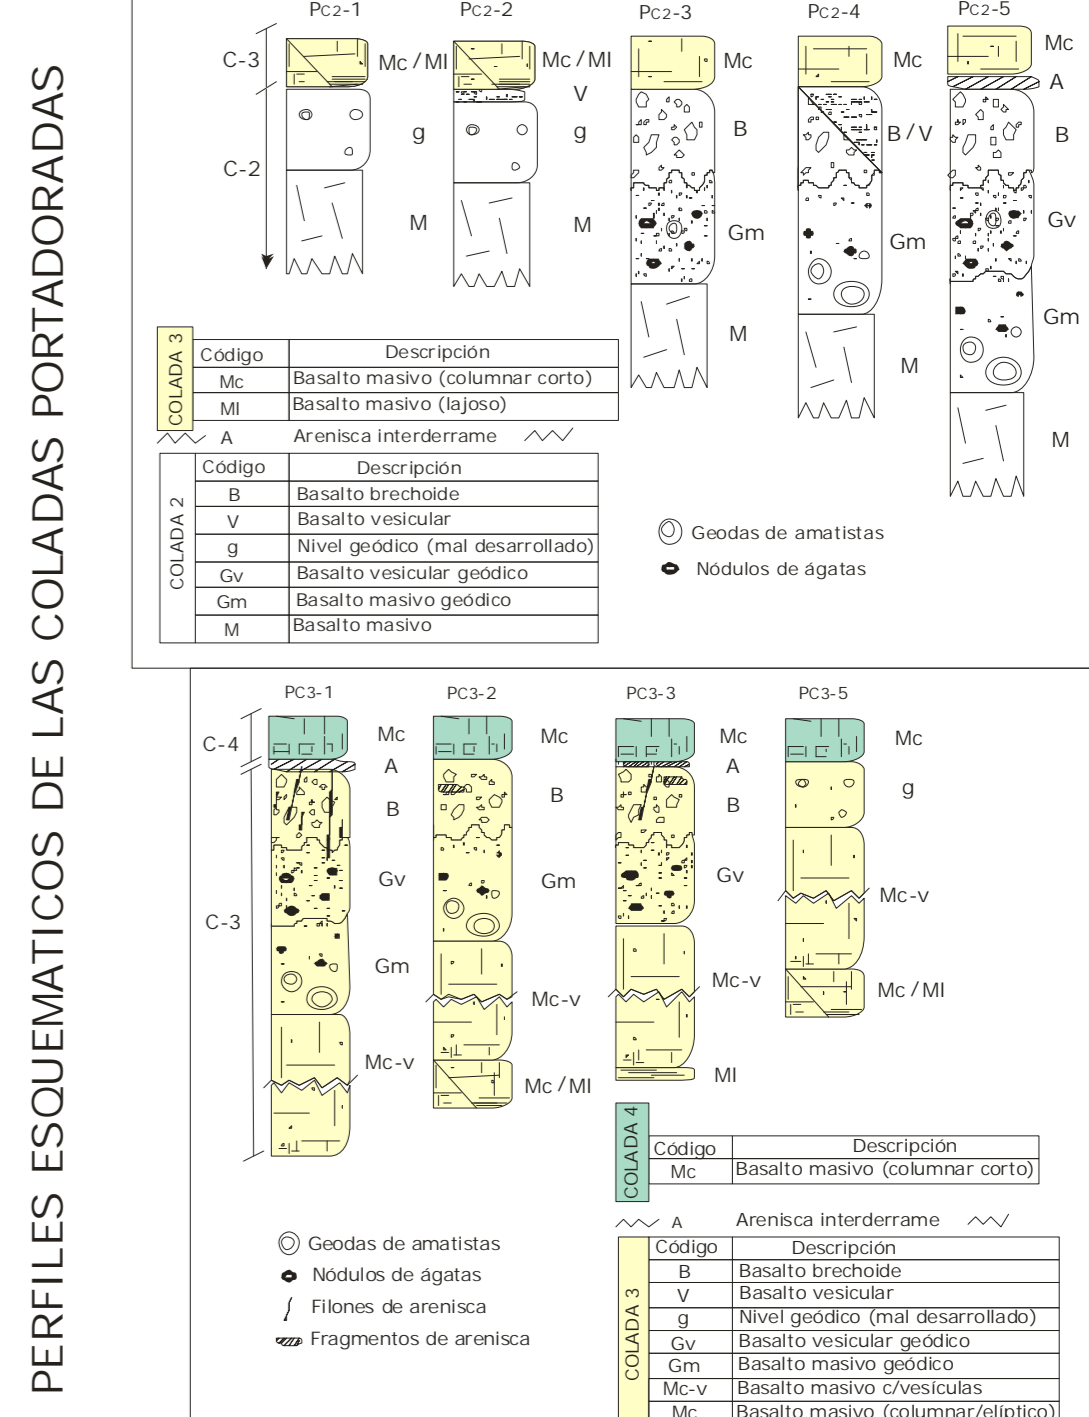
PERFILES ESQUEMATICOS DE LAS COLADAS PORTADORADAS

Pc2-1 Pc2-2 Pc2-3 Pc2-4 Pc2-5

C-3
C-2

Mc / Ml
g
M

Mc / Ml
V
g
M

Mc
B
Gm
M

Mc
B / V
Gm
M

Mc
A
B
Gv
Gm
M

COLADA 3

| Código | Descripción |
|---|---|
| Mc | Basalto masivo (columnar corto) |
| Ml | Basalto masivo (lajoso) |

A Arenisca interderrame

COLADA 2

| Código | Descripción |
|---|---|
| B | Basalto brechoide |
| V | Basalto vesicular |
| g | Nivel geódico (mal desarrollado) |
| Gv | Basalto vesicular geódico |
| Gm | Basalto masivo geódico |
| M | Basalto masivo |

Geodas de amatistas
Nódulos de ágatas

PC3-1 PC3-2 PC3-3 PC3-5

C-4
C-3

Mc
A
B
Gv
Gm
Mc-v

Mc
B
Gm
Mc-v
Mc / Ml

Mc
A
B
Gv
Mc-v
Ml

Mc
g
Mc-v
Mc / Ml

COLADA 4

| Código | Descripción |
|---|---|
| Mc | Basalto masivo (columnar corto) |

A Arenisca interderrame

Geodas de amatistas
Nódulos de ágatas
Filones de arenisca
Fragmentos de arenisca

COLADA 3

| Código | Descripción |
|---|---|
| B | Basalto brechoide |
| V | Basalto vesicular |
| g | Nivel geódico (mal desarrollado) |
| Gv | Basalto vesicular geódico |
| Gm | Basalto masivo geódico |
| Mc-v | Basalto masivo c/vesículas |
| Mc | Basalto masivo (columnar/elíptico) |